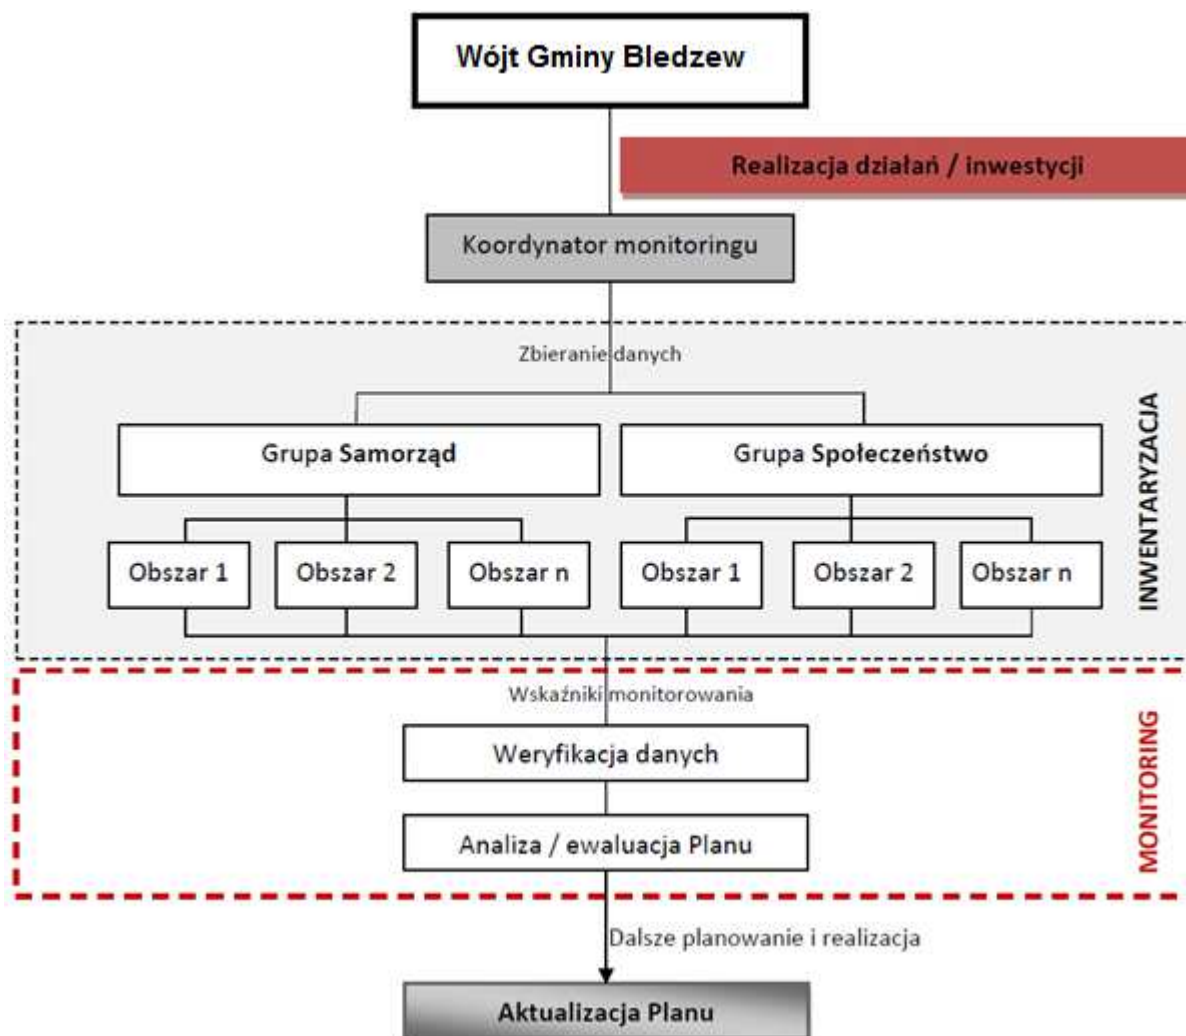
Wójt Gminy Bledzew

Realizacja działań / inwestycji

Koordynator monitoringu

Zbieranie danych

Grupa Samorząd

Grupa Społeczeństwo

Obszar 1

Obszar 2

Obszar n

Obszar 1

Obszar 2

Obszar n

INWENTARYZACJA

Wskaźniki monitorowania

Weryfikacja danych

Analiza / ewaluacja Planu

MONITORING

Dalsze planowanie i realizacja

Aktualizacja Planu